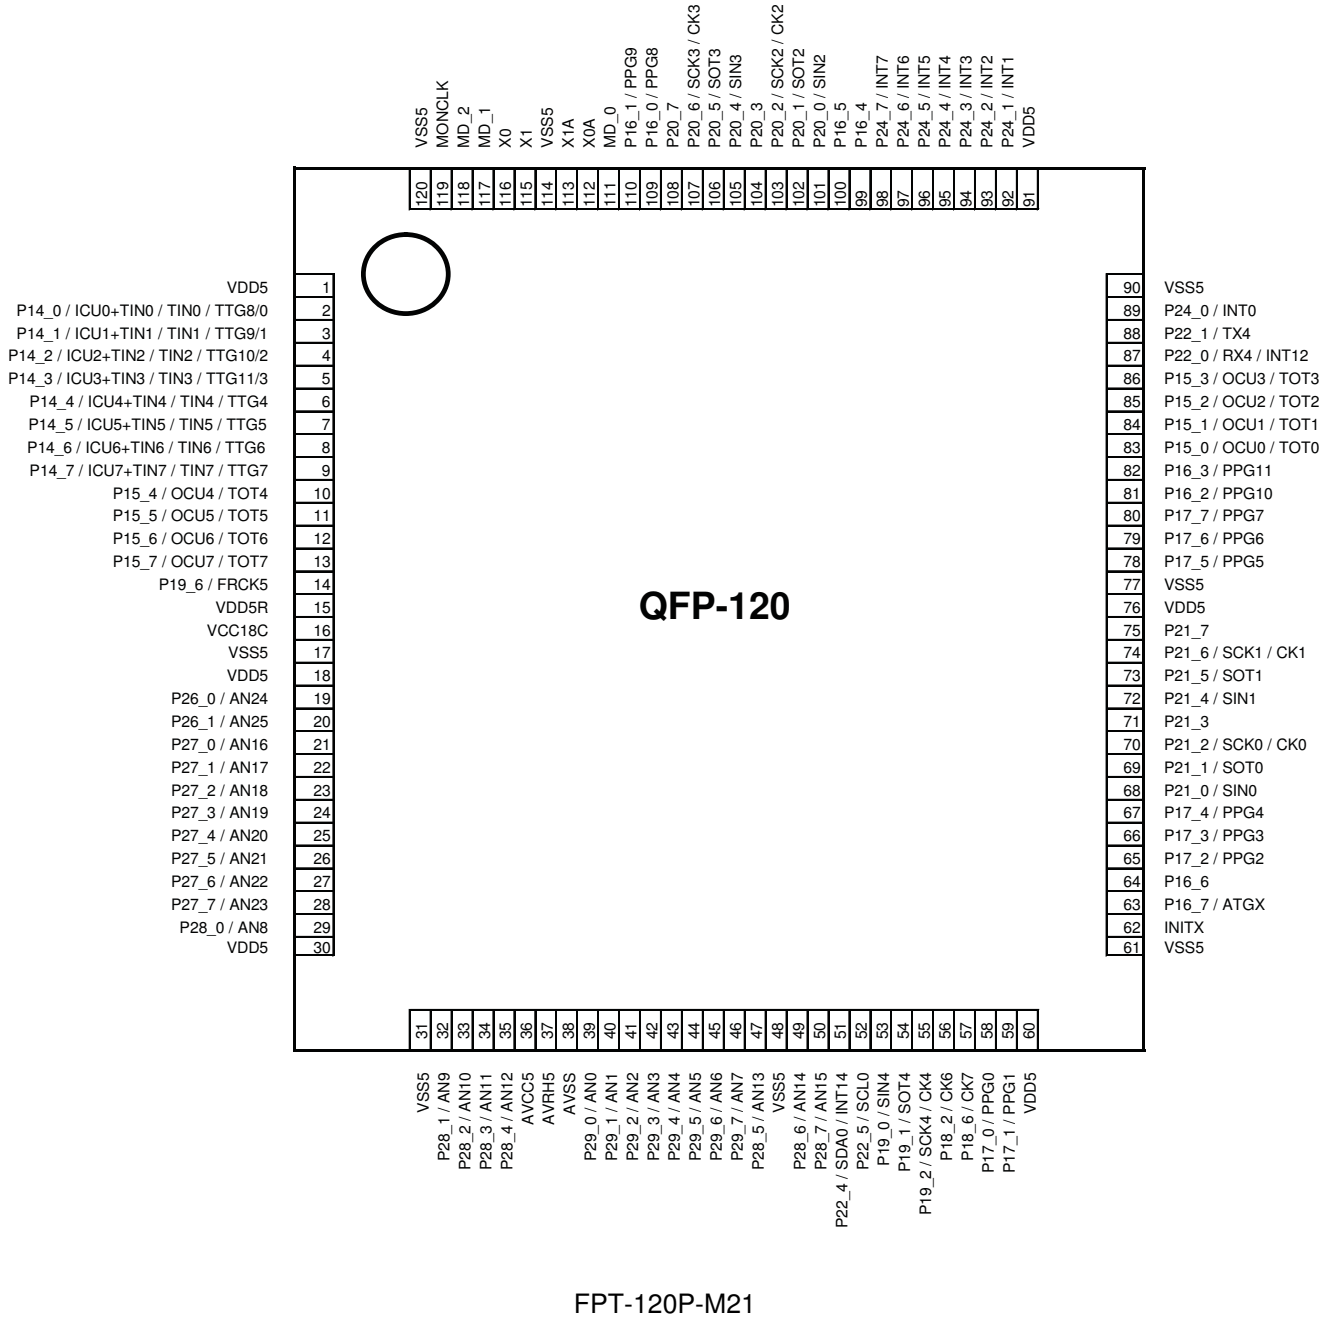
VSS5 120
MONCLK 119
MD_2 118
MD_1 117
X0 116
X1 115
VSS5 114
X1A 113
X0A 112
MD_0 111
P16_1 / PPG9 110
P16_0 / PPG8 109
P20_7 108
P20_6 / SCK3 / CK3 107
P20_5 / SOT3 106
P20_4 / SIN3 105
P20_3 104
P20_2 / SCK2 / CK2 103
P20_1 / SOT2 102
P20_0 / SIN2 101
P16_5 100
P16_4 99
P24_7 / INT7 98
P24_6 / INT6 97
P24_5 / INT5 96
P24_4 / INT4 95
P24_3 / INT3 94
P24_2 / INT2 93
P24_1 / INT1 92
VDD5 91

VDD5 1
P14_0 / ICU0+TIN0 / TIN0 / TTG8/0 2
P14_1 / ICU1+TIN1 / TIN1 / TTG9/1 3
P14_2 / ICU2+TIN2 / TIN2 / TTG10/2 4
P14_3 / ICU3+TIN3 / TIN3 / TTG11/3 5
P14_4 / ICU4+TIN4 / TIN4 / TTG4 6
P14_5 / ICU5+TIN5 / TIN5 / TTG5 7
P14_6 / ICU6+TIN6 / TIN6 / TTG6 8
P14_7 / ICU7+TIN7 / TIN7 / TTG7 9
P15_4 / OCU4 / TOT4 10
P15_5 / OCU5 / TOT5 11
P15_6 / OCU6 / TOT6 12
P15_7 / OCU7 / TOT7 13
P19_6 / FRCK5 14
VDD5R 15
VCC18C 16
VSS5 17
VDD5 18
P26_0 / AN24 19
P26_1 / AN25 20
P27_0 / AN16 21
P27_1 / AN17 22
P27_2 / AN18 23
P27_3 / AN19 24
P27_4 / AN20 25
P27_5 / AN21 26
P27_6 / AN22 27
P27_7 / AN23 28
P28_0 / AN8 29
VDD5 30

QFP-120

90 VSS5
89 P24_0 / INT0
88 P22_1 / TX4
87 P22_0 / RX4 / INT12
86 P15_3 / OCU3 / TOT3
85 P15_2 / OCU2 / TOT2
84 P15_1 / OCU1 / TOT1
83 P15_0 / OCU0 / TOT0
82 P16_3 / PPG11
81 P16_2 / PPG10
80 P17_7 / PPG7
79 P17_6 / PPG6
78 P17_5 / PPG5
77 VSS5
76 VDD5
75 P21_7
74 P21_6 / SCK1 / CK1
73 P21_5 / SOT1
72 P21_4 / SIN1
71 P21_3
70 P21_2 / SCK0 / CK0
69 P21_1 / SOT0
68 P21_0 / SIN0
67 P17_4 / PPG4
66 P17_3 / PPG3
65 P17_2 / PPG2
64 P16_6
63 P16_7 / ATGX
62 INITX
61 VSS5

31 VSS5
32 P28_1 / AN9
33 P28_2 / AN10
34 P28_3 / AN11
35 P28_4 / AN12
36 AVCC5
37 AVRH5
38 AVSS
39 P29_0 / AN0
40 P29_1 / AN1
41 P29_2 / AN2
42 P29_3 / AN3
43 P29_4 / AN4
44 P29_5 / AN5
45 P29_6 / AN6
46 P29_7 / AN7
47 P28_5 / AN13
48 VSS5
49 P28_6 / AN14
50 P28_7 / AN15
51 P22_4 / SDA0 / INT14
52 P22_5 / SCL0
53 P19_0 / SIN4
54 P19_1 / SOT4
55 P19_2 / SCK4 / CK4
56 P18_2 / CK6
57 P18_6 / CK7
58 P17_0 / PPG0
59 P17_1 / PPG1
60 VDD5

FPT-120P-M21